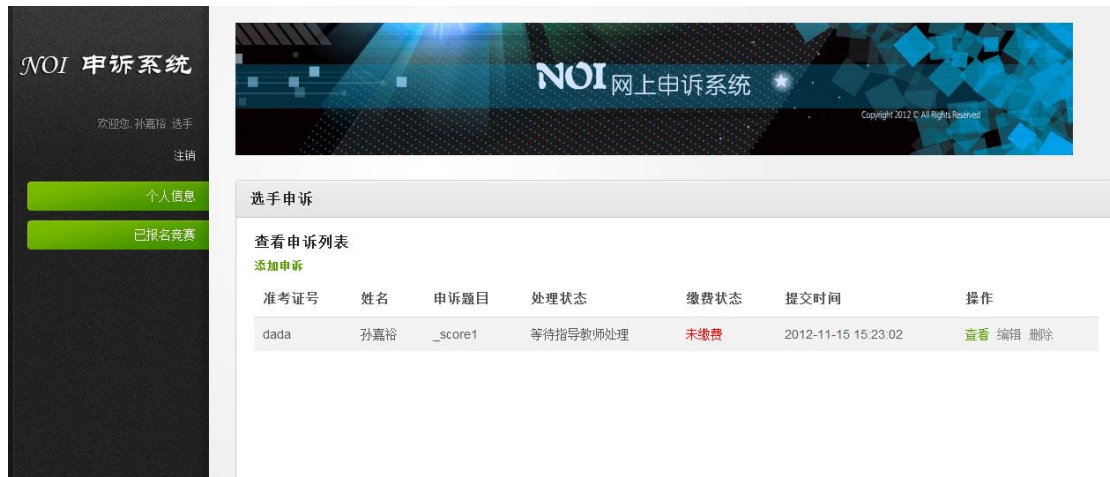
NOI 申诉系统

欢迎您, 孙嘉裕 选手

注销

个人信息

已报名竞赛

NOI 网上申诉系统

Copyright 2012 © All Rights Reserved

选手申诉

查看申诉列表

添加申诉

| 准考证号 | 姓名 | 申诉题目 | 处理状态 | 缴费状态 | 提交时间 | 操作 |
|---|---|---|---|---|---|---|
| dada | 孙嘉裕 | _score1 | 等待指导教师处理 | 未缴费 | 2012-11-15 15:23:02 | 查看 编辑 删除 |